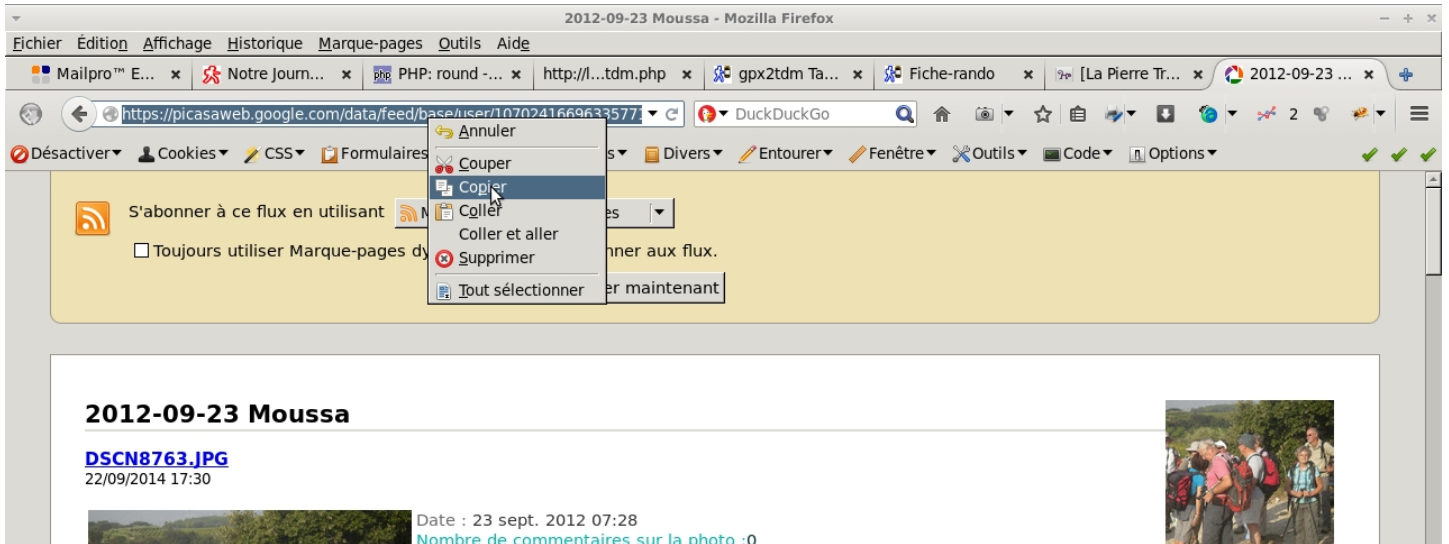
2012-09-23 Moussa - Mozilla Firefox

Fichier Édition Affichage Historique Marque-pages Outils Aide

Mailpro™ E... × Notre Journ... × PHP: round -... × http://l...tdm.php × gpx2tdm Ta... × Fiche-rando × [La Pierre Tr... × 2012-09-23 ... ×

https://picasaweb.google.com/data/feed/base/user/10702416696335771 DuckDuckGo

2

Désactiver Cookies CSS Formulaires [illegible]s Divers Entourer Fenêtre Outils Code Options

Annuler
Couper
Copier
Coller
Coller et aller
Supprimer
Tout sélectionner

S'abonner à ce flux en utilisant M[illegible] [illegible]es

Toujours utiliser Marque-pages dy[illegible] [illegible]nner aux flux.

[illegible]r maintenant

2012-09-23 Moussa

DSCN8763.JPG
22/09/2014 17:30

Date : 23 sept. 2012 07:28
Nombre de commentaires sur la photo :0